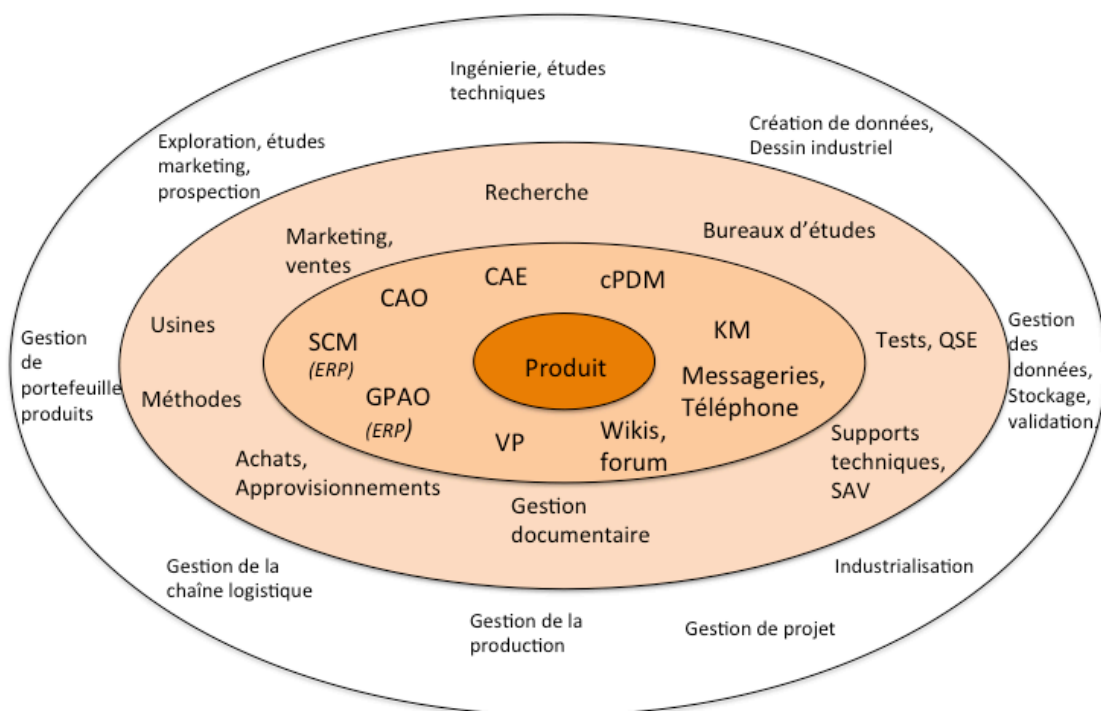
Ingénierie, études techniques

Exploration, études marketing, prospection

Création de données, Dessin industriel

Recherche

Marketing, ventes

Bureaux d'études

CAE

CAO

cPDM

Gestion de portefeuille produits

Usines

SCM
(ERP)

Produit

KM

Tests, QSE

Gestion des données, Stockage, validation.

Méthodes

GPAO
(ERP)

Messageries, Téléphone

VP

Wikis, forum

Supports techniques, SAV

Achats, Approvisionnements

Gestion documentaire

Gestion de la chaîne logistique

Industrialisation

Gestion de la production

Gestion de projet